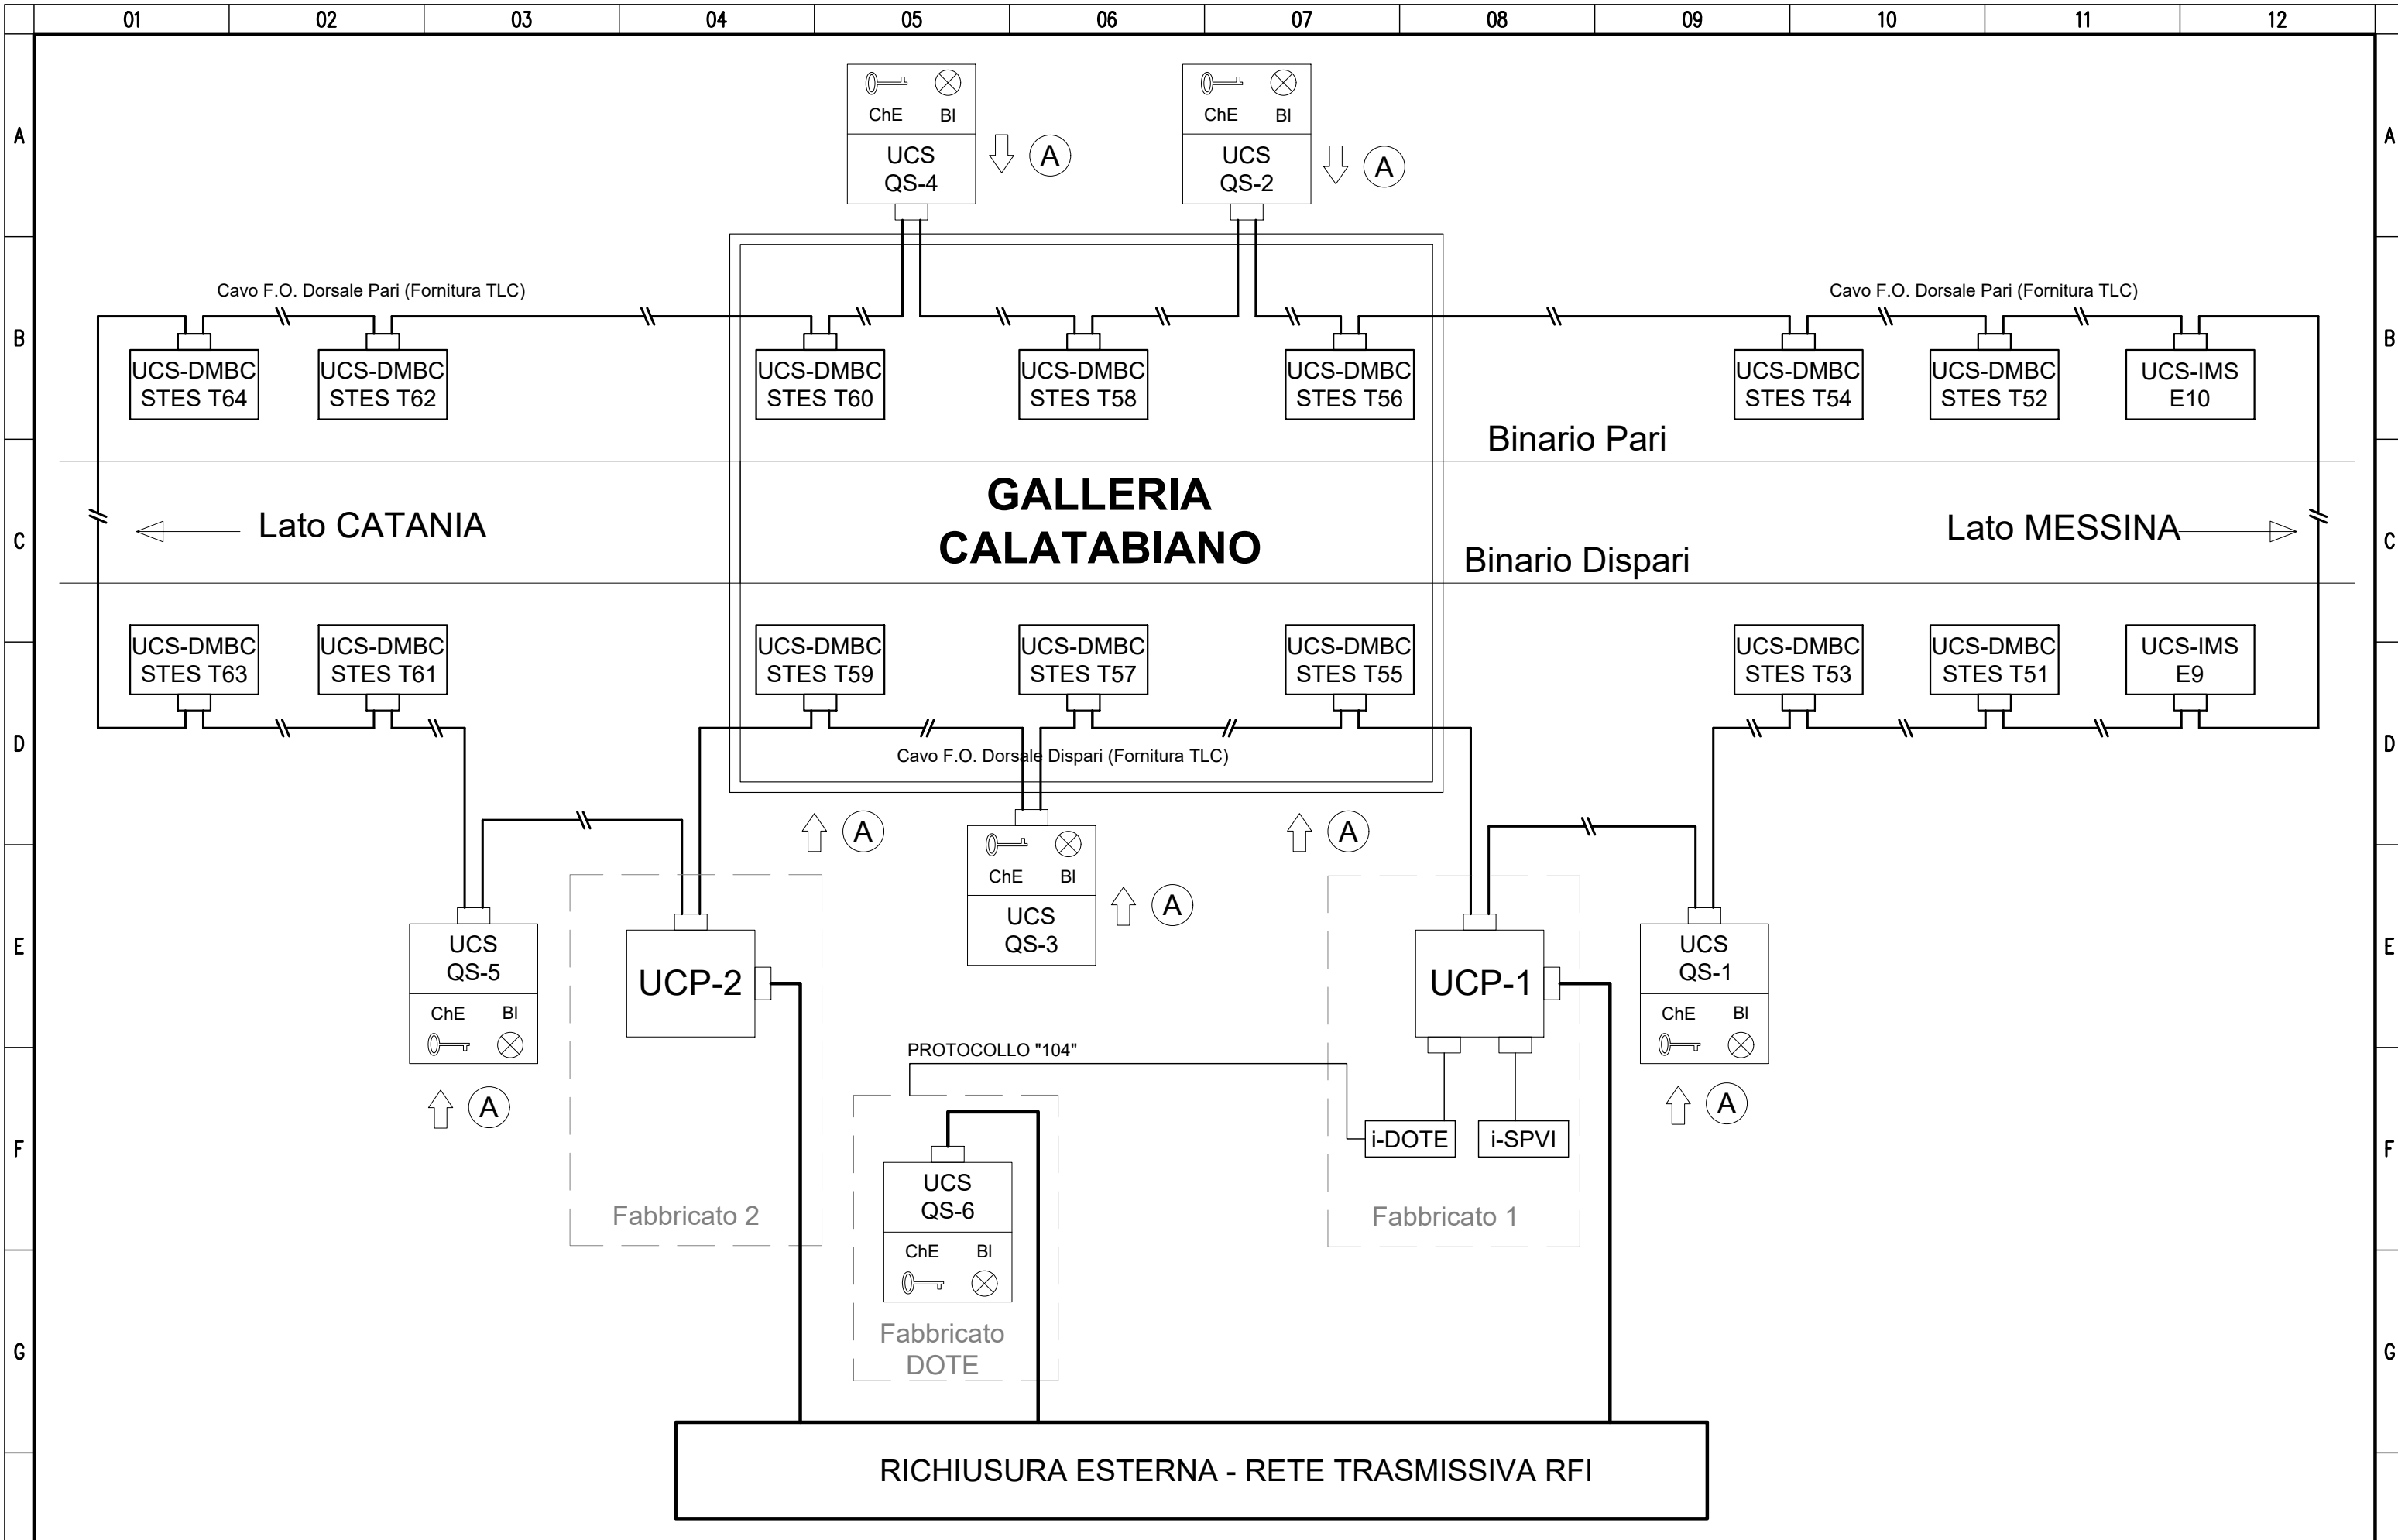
01 02 03 04 05 06 07 08 09 10 11 12

A B C D E F G

ChE BI
UCS
QS-4
A

ChE BI
UCS
QS-2
A

Cavo F.O. Dorsale Pari (Fornitura TLC)

Cavo F.O. Dorsale Pari (Fornitura TLC)

UCS-DMBC
STES T64

UCS-DMBC
STES T62

UCS-DMBC
STES T60

UCS-DMBC
STES T58

UCS-DMBC
STES T56

UCS-DMBC
STES T54

UCS-DMBC
STES T52

UCS-IMS
E10

Binario Pari

Lato CATANIA

GALLERIA
CALATABIANO

Lato MESSINA

Binario Dispari

UCS-DMBC
STES T63

UCS-DMBC
STES T61

UCS-DMBC
STES T59

UCS-DMBC
STES T57

UCS-DMBC
STES T55

UCS-DMBC
STES T53

UCS-DMBC
STES T51

UCS-IMS
E9

Cavo F.O. Dorsale Dispari (Fornitura TLC)

A

ChE BI
UCS
QS-3
A

A

UCS
QS-5
ChE BI
A

UCP-2

UCP-1

UCS
QS-1
ChE BI
A

PROTOCOLLO "104"

i-DOTE

i-SPVI

UCS
QS-6
ChE BI

Fabbricato 2

Fabbricato 1

Fabbricato
DOTE

RICHIUSURA ESTERNA - RETE TRASMISSIVA RFI